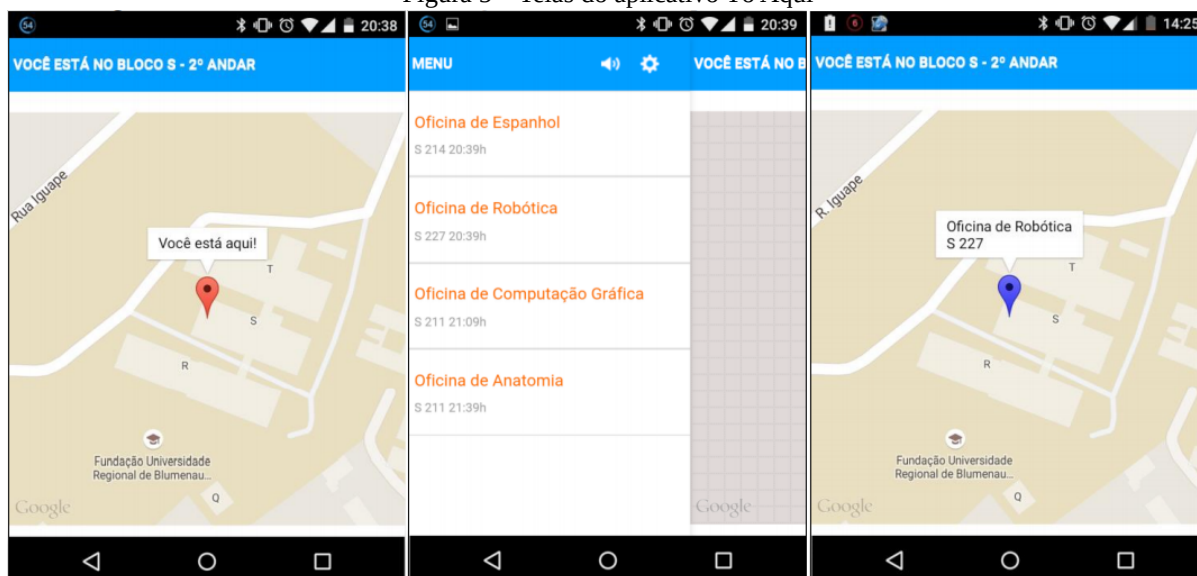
Figura 5 – Telas do aplicativo To Aqui

54 20:38
VOCÊ ESTÁ NO BLOCO S - 2º ANDAR
Rua Iguape
Você está aqui!
T
S
R
Fundação Universidade Regional de Blumenau...
Q
Google

54 20:39
MENU
VOCÊ ESTÁ NO B
Oficina de Espanhol
S 214 20:39h
Oficina de Robótica
S 227 20:39h
Oficina de Computação Gráfica
S 211 21:09h
Oficina de Anatomia
S 211 21:39h
Google

6 14:25
VOCÊ ESTÁ NO BLOCO S - 2º ANDAR
R. Iguape
Oficina de Robótica
S 227
T
S
R
Fundação Universidade Regional de Blumenau...
Q
Google